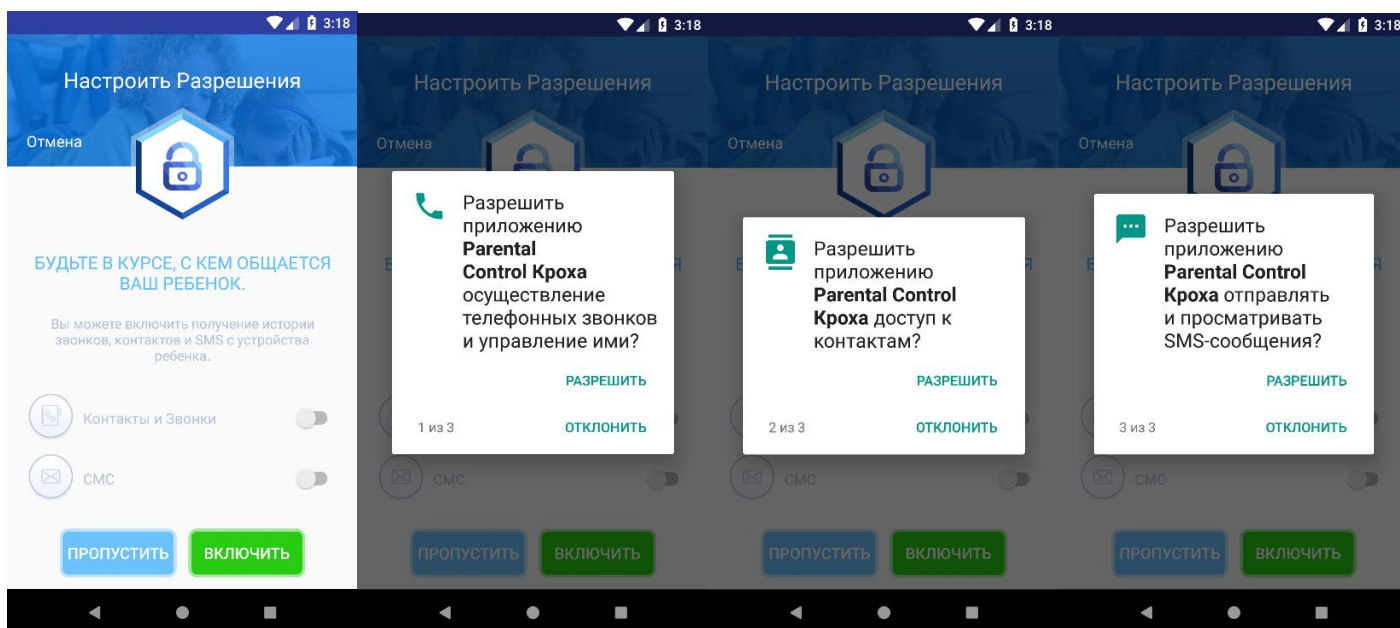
3:18

Настроить Разрешения

Отмена

БУДЬТЕ В КУРСЕ, С КЕМ ОБЩАЕТСЯ ВАШ РЕБЕНОК.

Вы можете включить получение истории звонков, контактов и SMS с устройства ребенка.

Контакты и Звонки

СМС

ПРОПУСТИТЬ

ВКЛЮЧИТЬ

3:18

Настроить Разрешения

Отмена

Разрешить приложению **Parental Control Кроха** осуществление телефонных звонков и управление ими?

РАЗРЕШИТЬ

1 из 3

ОТКЛОНИТЬ

СМС

ПРОПУСТИТЬ

ВКЛЮЧИТЬ

3:18

Настроить Разрешения

Отмена

Разрешить приложению **Parental Control Кроха** доступ к контактам?

РАЗРЕШИТЬ

2 из 3

ОТКЛОНИТЬ

СМС

ПРОПУСТИТЬ

ВКЛЮЧИТЬ

3:18

Настроить Разрешения

Отмена

Разрешить приложению **Parental Control Кроха** отправлять и просматривать SMS-сообщения?

РАЗРЕШИТЬ

3 из 3

ОТКЛОНИТЬ

СМС

ПРОПУСТИТЬ

ВКЛЮЧИТЬ